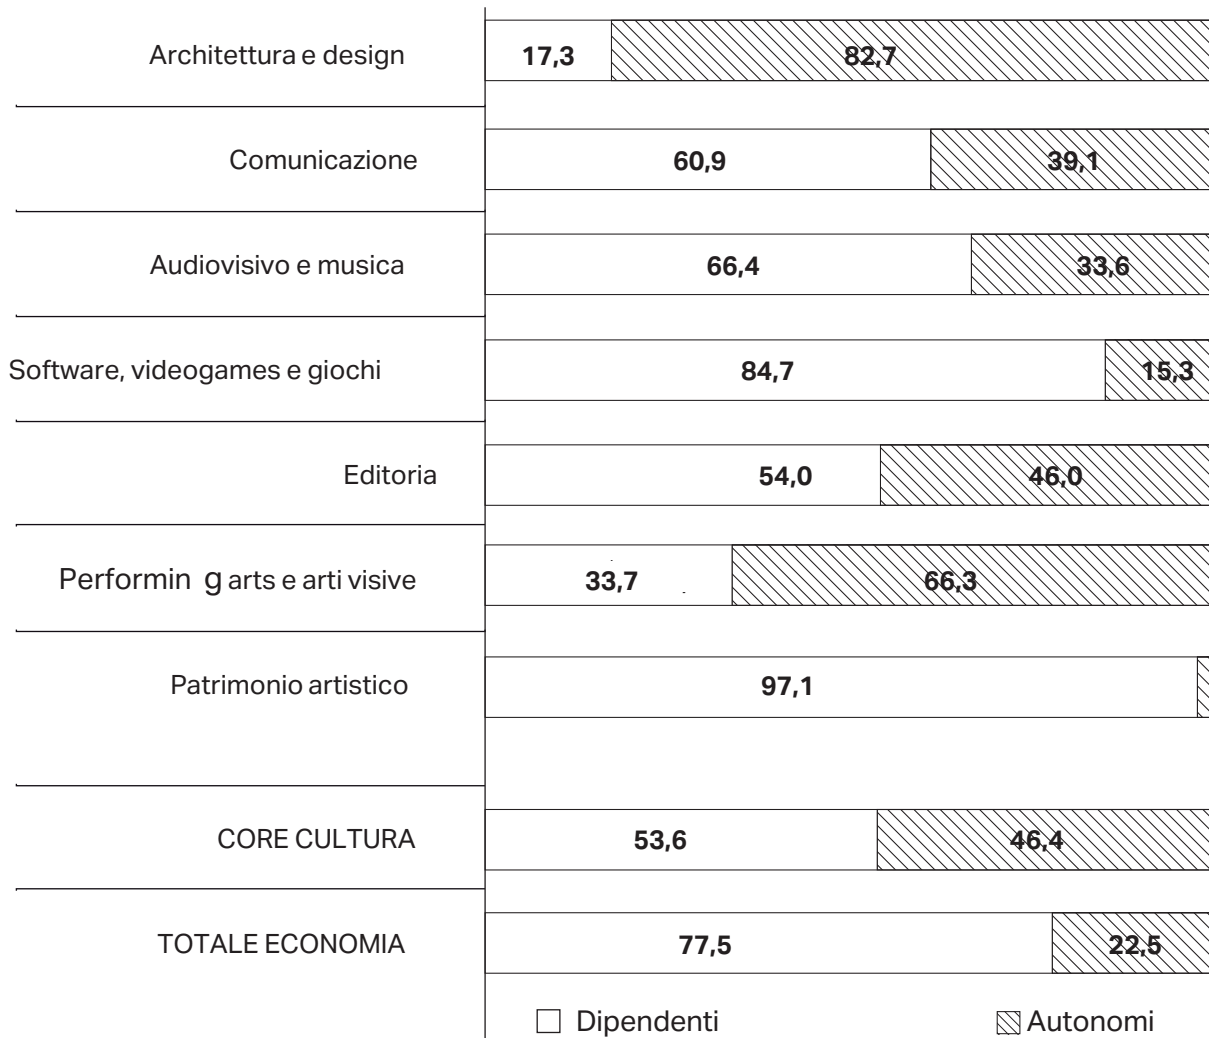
| | Dipendenti | Autonomi |
|---|---|---|
| Architettura e design | 17,3 | 82,7 |
| Comunicazione | 60,9 | 39,1 |
| Audiovisivo e musica | 66,4 | 33,6 |
| Software, videogames e giochi | 84,7 | 15,3 |
| Editoria | 54,0 | 46,0 |
| Performin g arts e arti visive | 33,7 | 66,3 |
| Patrimonio artistico | 97,1 | |
| CORE CULTURA | 53,6 | 46,4 |
| TOTALE ECONOMIA | 77,5 | 22,5 |

Dipendenti
Autonomi